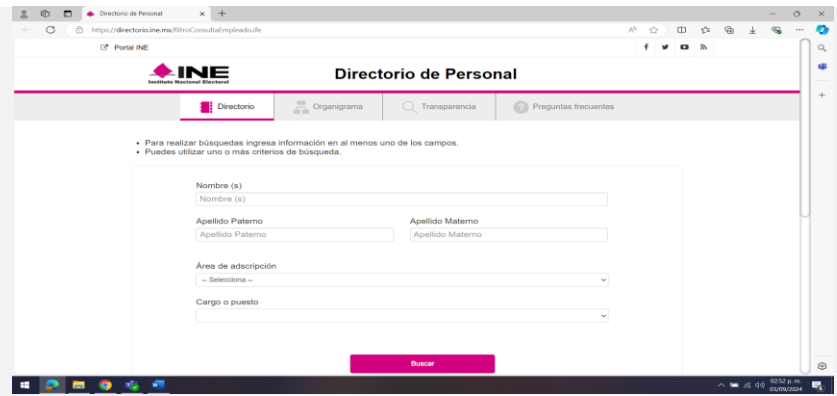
Directorio de Personal

https://directorio.ine.mx/filtroConsultaEmpleado.ife

Portal INE

INE
Instituto Nacional Electoral

Directorio de Personal

Directorio | Organigrama | Transparencia | Preguntas frecuentes

• Para realizar búsquedas ingresa información en al menos uno de los campos.
• Puedes utilizar uno o más criterios de búsqueda.

Nombre (s)
Nombre (s)

Apellido Paterno
Apellido Paterno

Apellido Materno
Apellido Materno

Área de adscripción
-- Selecciona --

Cargo o puesto

Buscar

02:52 p. m.
03/09/2024